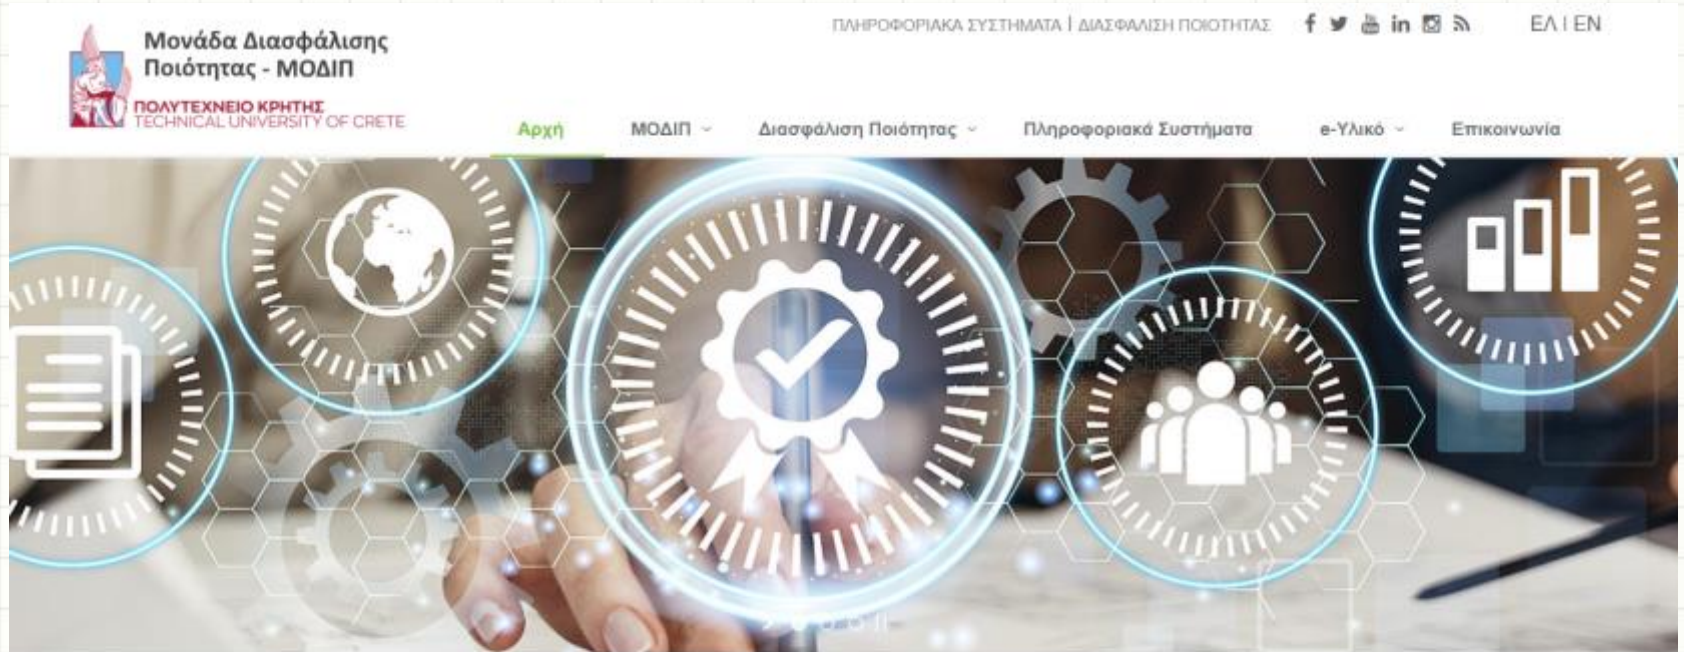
Μονάδα Διασφάλισης Ποιότητας - ΜΟΔΙΠ

ΠΟΛΥΤΕΧΝΕΙΟ ΚΡΗΤΗΣ
TECHNICAL UNIVERSITY OF CRETE

ΠΛΗΡΟΦΟΡΙΑΚΑ ΣΥΣΤΗΜΑΤΑ | ΔΙΑΣΦΑΛΙΣΗ ΠΟΙΟΤΗΤΑΣ

ΕΛ | EN

Αρχή
ΜΟΔΙΠ
Διασφάλιση Ποιότητας
Πληροφοριακά Συστήματα
e-Υλικό
Επικοινωνία